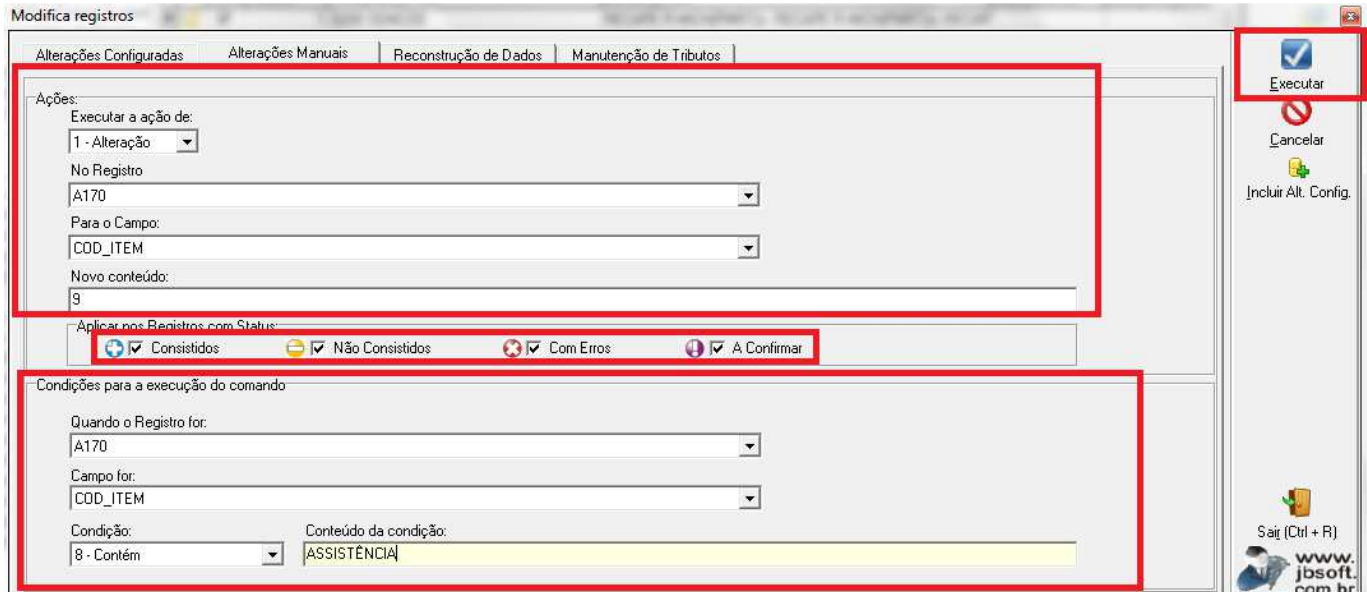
Modifica registros

Alterações Configuradas | Alterações Manuais | Reconstrução de Dados | Manutenção de Tributos

Executar

Cancelar

Incluir Alt. Config.

Ações:

Executar a ação de:

1 - Alteração

No Registro

A170

Para o Campo:

COD_ITEM

Novo conteúdo:

9

Aplicar nos Registros com Status:

Consistidos Não Consistidos Com Erros A Confirmar

Condições para a execução do comando

Quando o Registro for:

A170

Campo for:

COD_ITEM

Condição:

8 - Contém

Conteúdo da condição:

ASSISTÊNCIA

Sair (Ctrl + R)

www. jbsoft. com.br